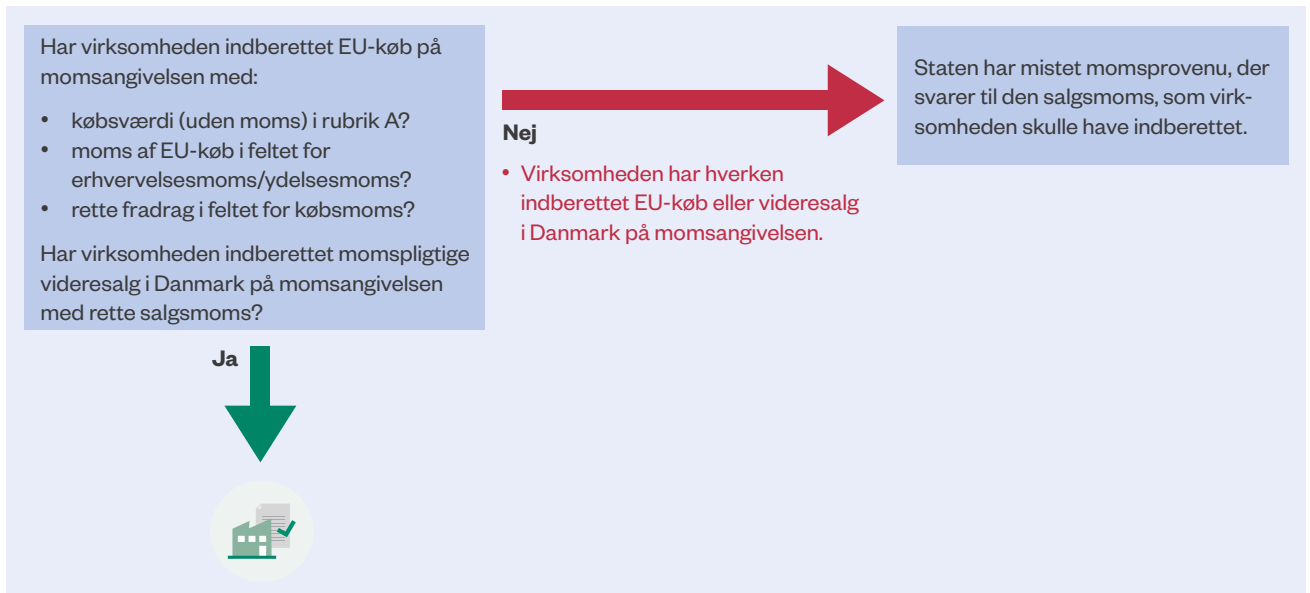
Har virksomheden indberettet EU-køb på momsangivelsen med:

- købsværdi (uden moms) i rubrik A?
- moms af EU-køb i feltet for erhvervelsesmoms/ydelsesmoms?
- rette fradrag i feltet for købsmoms?

Har virksomheden indberettet momspligtige videresalg i Danmark på momsangivelsen med rette salgsmoms?

Nej

• Virksomheden har hverken indberettet EU-køb eller videresalg i Danmark på momsangivelsen.

Staten har mistet momsprovenu, der svarer til den salgsmoms, som virksomheden skulle have indberettet.

Ja